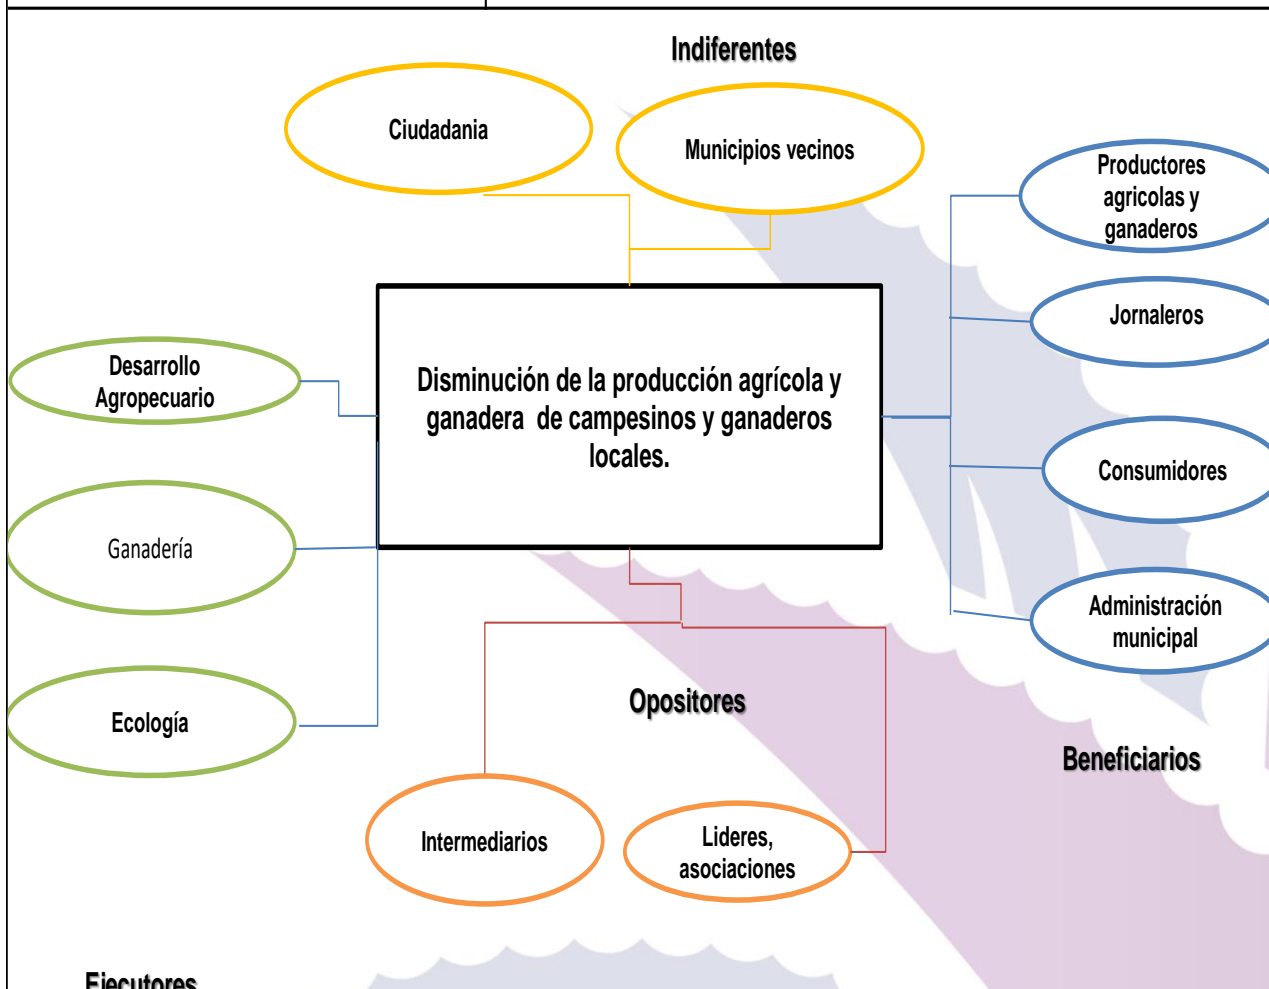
Indiferentes

Ciudadania

Municipios vecinos

Productores agricolas y ganaderos

Jornaleros

Desarrollo Agropecuario

Disminución de la producción agrícola y ganadera de campesinos y ganaderos locales.

Consumidores

Ganadería

Administración municipal

Ecología

Opositores

Beneficiarios

Intermediarios

Lideres, asociaciones

Ejecutores